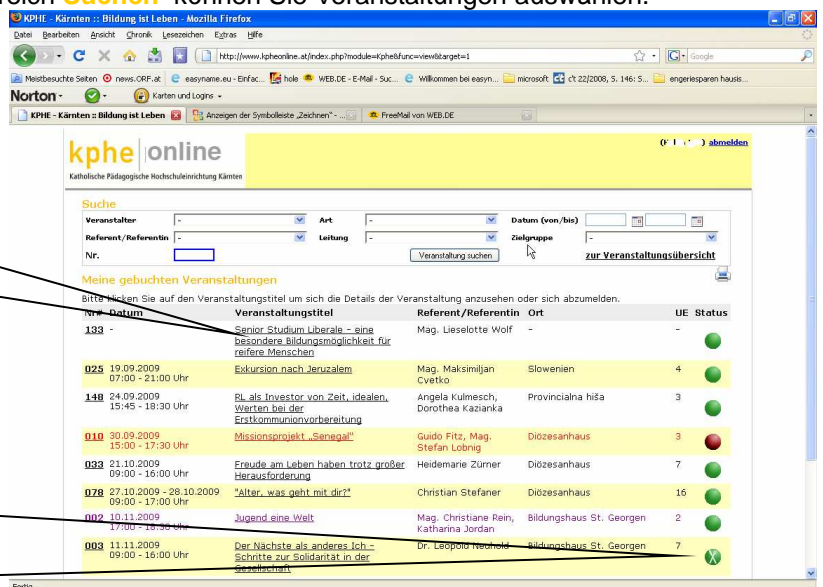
reich Suchen können Sie Veranstaltungen auswählen.

KPHE - Kärnten :: Bildung ist Leben - Mozilla Firefox

Datei Bearbeiten Ansicht Chronik Lesezeichen Extras Hilfe

http://www.kpheonline.at/index.php?module=Kphe&func=view&target=1

Meistbesuchte Seiten news.ORF.at easyname.eu - Einfac... hole WEB.DE - E-Mail - Suc... Willkommen bei easyn... microsoft c't 22/2008, S. 146: S... engeriesparen hausis...

Norton Karten und Logins

KPHE - Kärnten :: Bildung ist Leben | Anzeigen der Symbolleiste „Zeichnen" - ... | FreeMail von WEB.DE

kphe online

Katholische Pädagogische Hochschuleinrichtung Kärnten

([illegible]) abmelden

Suche

Veranstalter - Art - Datum (von/bis)

Referent/Referentin - Leitung - Zielgruppe -

Nr. Veranstaltung suchen zur Veranstaltungsübersicht

Meine gebuchten Veranstaltungen

Bitte klicken Sie auf den Veranstaltungstitel um sich die Details der Veranstaltung anzusehen oder sich abzumelden.

| Nr. | Datum | Veranstaltungstitel | Referent/Referentin | Ort | UE | Status |
|---|---|---|---|---|---|---|
| 133 | - | Senior Studium Liberale - eine besondere Bildungsmöglichkeit für reifere Menschen | Mag. Lieselotte Wolf | - | - | |
| 025 | 19.09.2009 07:00 - 21:00 Uhr | Exkursion nach Jeruzalem | Mag. Maksimiljan Cvetko | Slowenien | 4 | |
| 148 | 24.09.2009 15:45 - 18:30 Uhr | RL als Investor von Zeit, idealen, Werten bei der Erstkommunionvorbereitung | Angela Kulmesch, Dorothea Kazianka | Provincialna hiša | 3 | |
| 010 | 30.09.2009 15:00 - 17:30 Uhr | Missionsprojekt „Senegal" | Guido Fitz, Mag. Stefan Lobnig | Diözesanhaus | 3 | |
| 033 | 21.10.2009 09:00 - 16:00 Uhr | Freude am Leben haben trotz großer Herausforderung | Heidemarie Zürner | Diözesanhaus | 7 | |
| 078 | 27.10.2009 - 28.10.2009 09:00 - 17:00 Uhr | "Alter, was geht mit dir?" | Christian Stefaner | Diözesanhaus | 16 | |
| 002 | 10.11.2009 17:00 - 18:30 Uhr | Jugend eine Welt | Mag. Christiane Rein, Katharina Jordan | Bildungshaus St. Georgen | 2 | |
| 003 | 11.11.2009 09:00 - 16:00 Uhr | Der Nächste als anderes Ich - Schritte zur Solidarität in der Gesellschaft | Dr. Leopold Neuhold | Bildungshaus St. Georgen | 7 | X |

Fertig